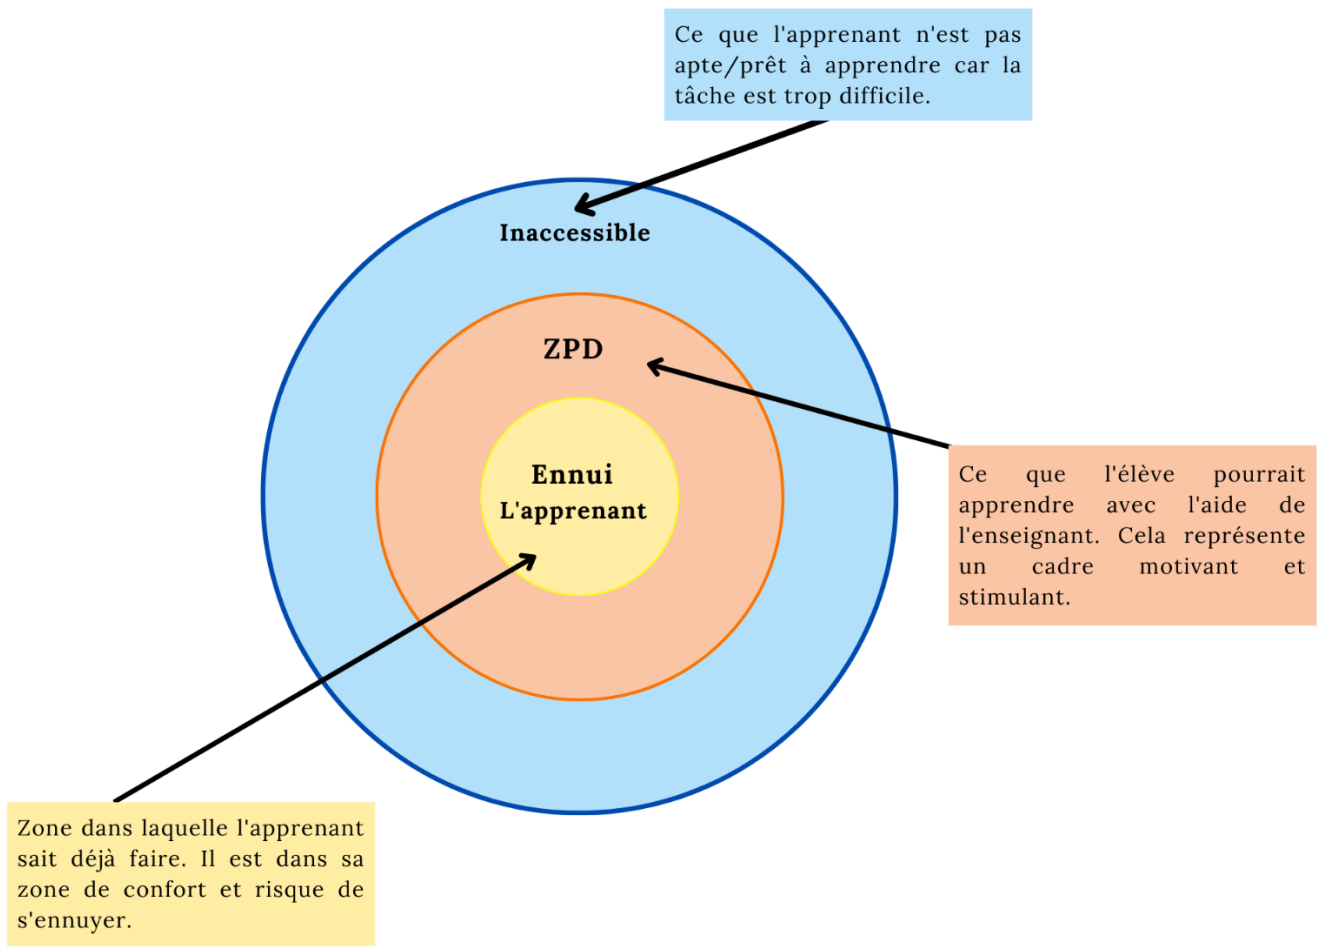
Ce que l'apprenant n'est pas apte/prêt à apprendre car la tâche est trop difficile.

Inaccessible

ZPD

Ennui
L'apprenant

Ce que l'élève pourrait apprendre avec l'aide de l'enseignant. Cela représente un cadre motivant et stimulant.

Zone dans laquelle l'apprenant sait déjà faire. Il est dans sa zone de confort et risque de s'ennuyer.